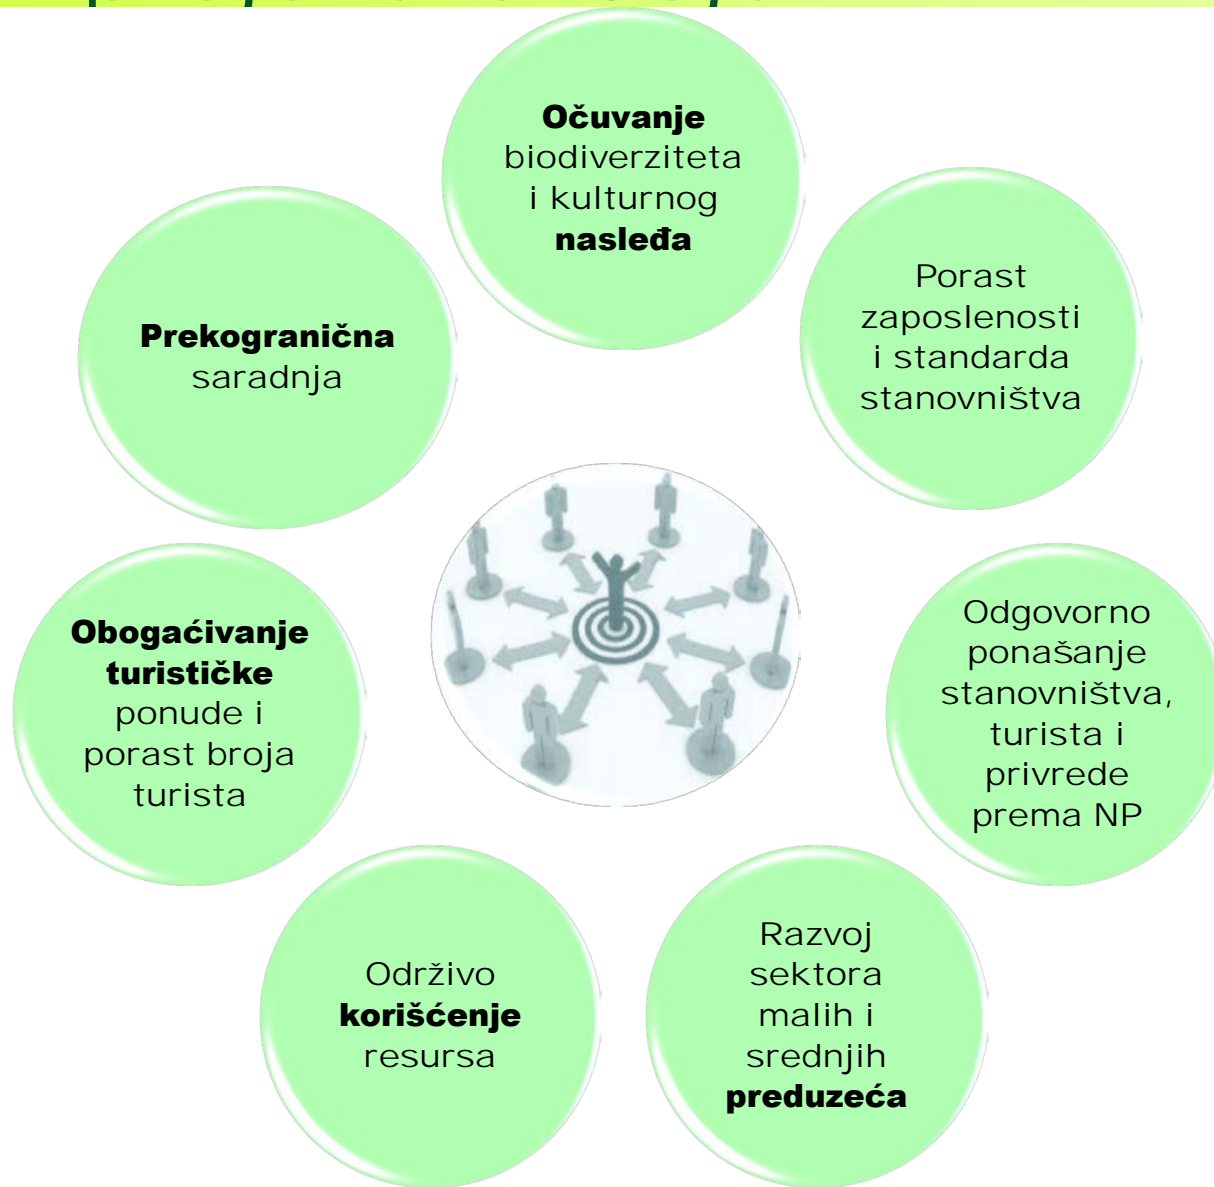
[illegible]

Očuvanje biodiverziteta i kulturnog nasleđa

Prekogranična saradnja

Porast zaposlenosti i standarda stanovništva

Obogaćivanje turističke ponude i porast broja turista

Odgovorno ponašanje stanovništva, turista i privrede prema NP

Održivo korišćenje resursa

Razvoj sektora malih i srednjih preduzeća